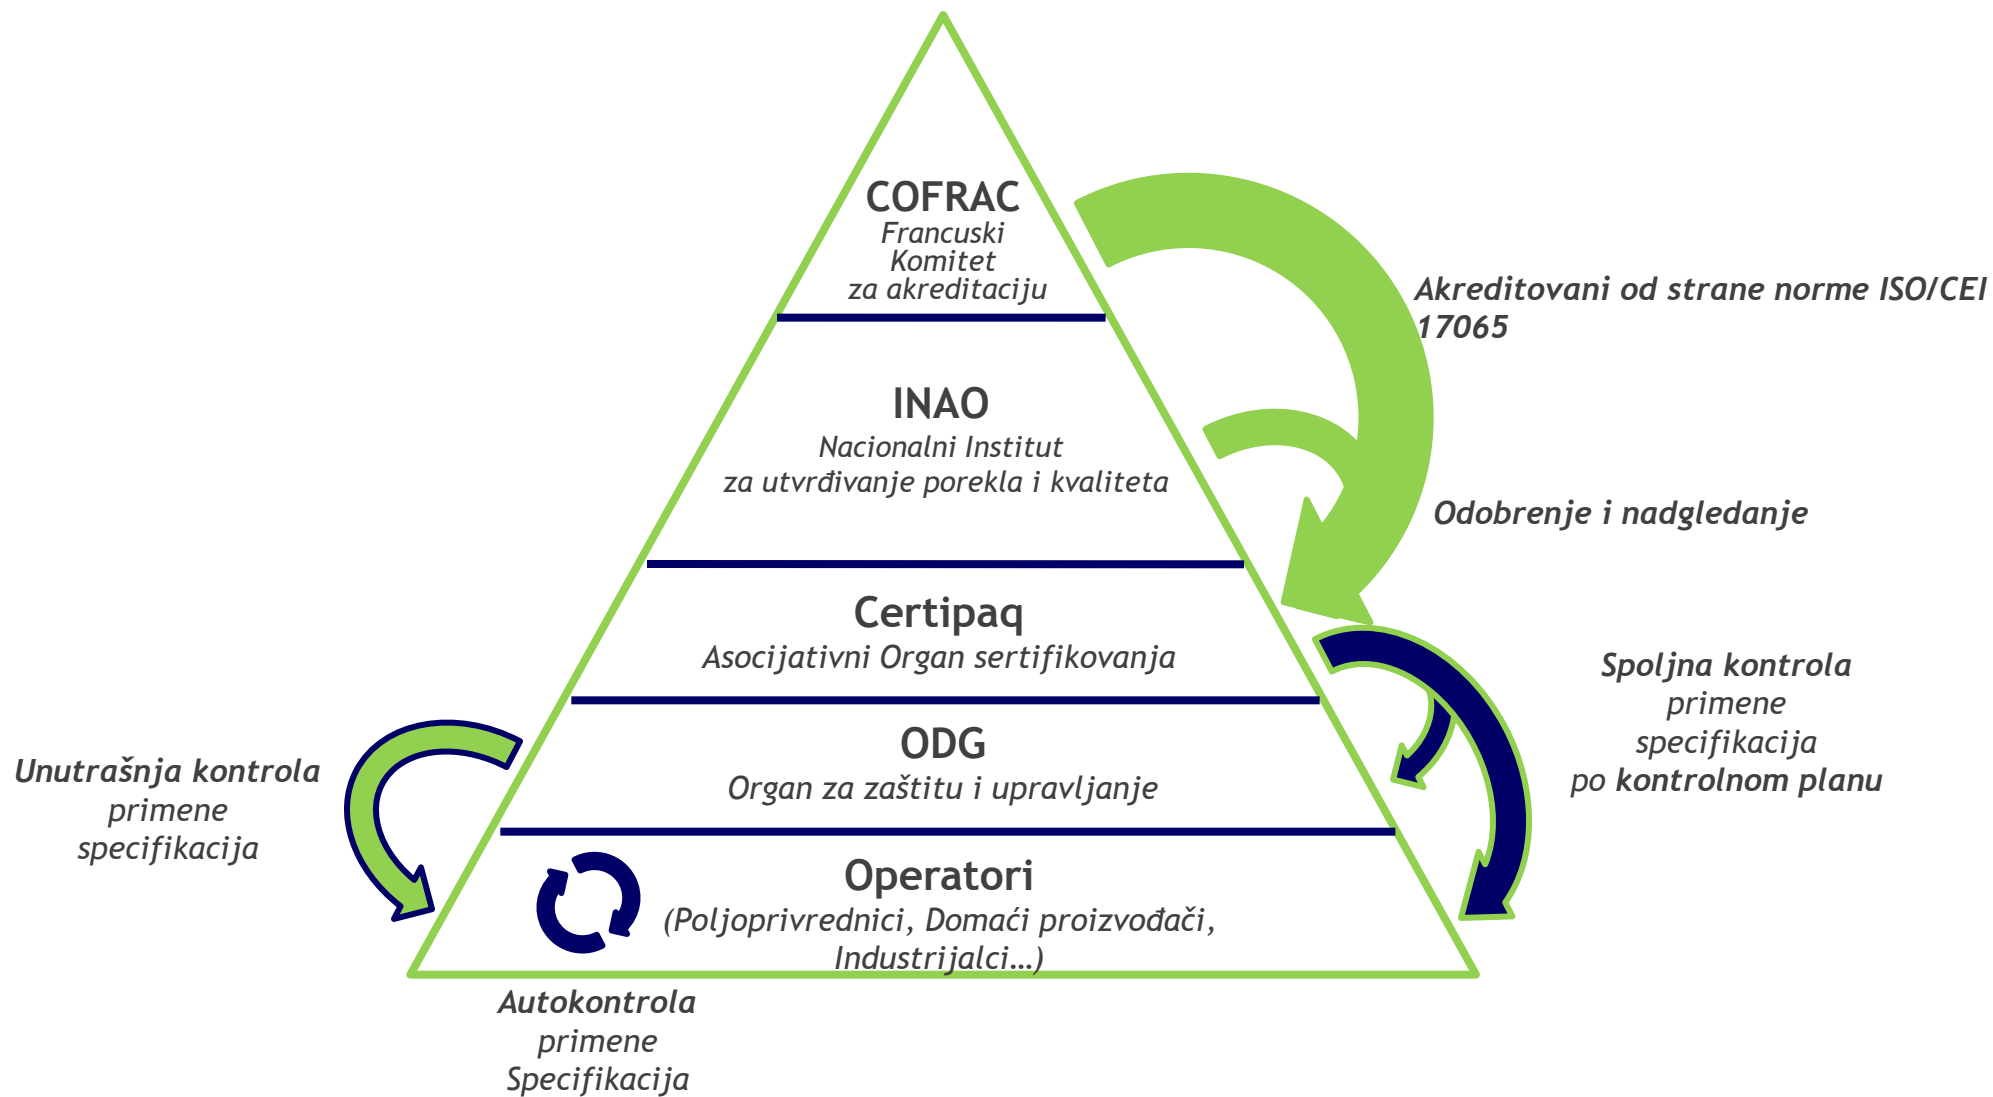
COFRAC
Francuski Komitet za akreditaciju

Akreditovani od strane norme ISO/CEI 17065

INAO
Nacionalni Institut za utvrđivanje porekla i kvaliteta

Odobrenje i nadgledanje

Certipaq
Asocijativni Organ sertifikovanja

Spoljna kontrola primene specifikacija po kontrolnom planu

ODG
Organ za zaštitu i upravljanje

Unutrašnja kontrola primene specifikacija

Operatori
(Poljoprivrednici, Domaći proizvođači, Industrijalci...)

Autokontrola primene Specifikacija